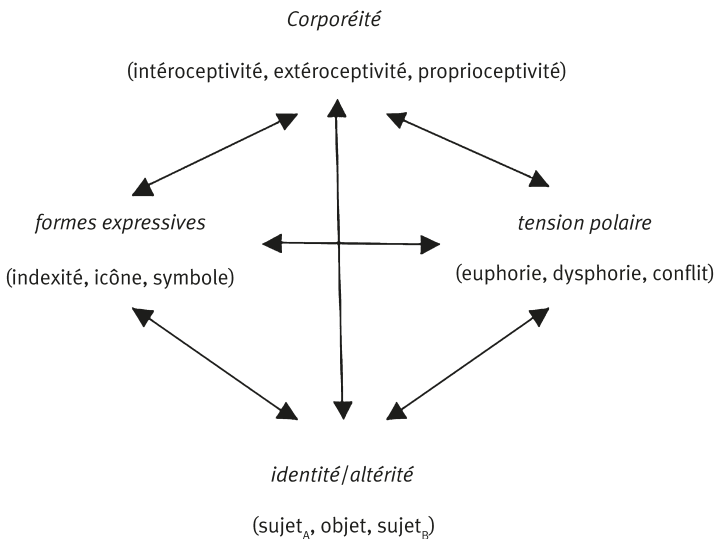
Corporéité

(intéroceptivité, extéroceptivité, proprioceptivité)

formes expressives

(indexité, icône, symbole)

tension polaire

(euphorie, dysphorie, conflit)

identité/altérité

(sujet$_A$, objet, sujet$_B$)